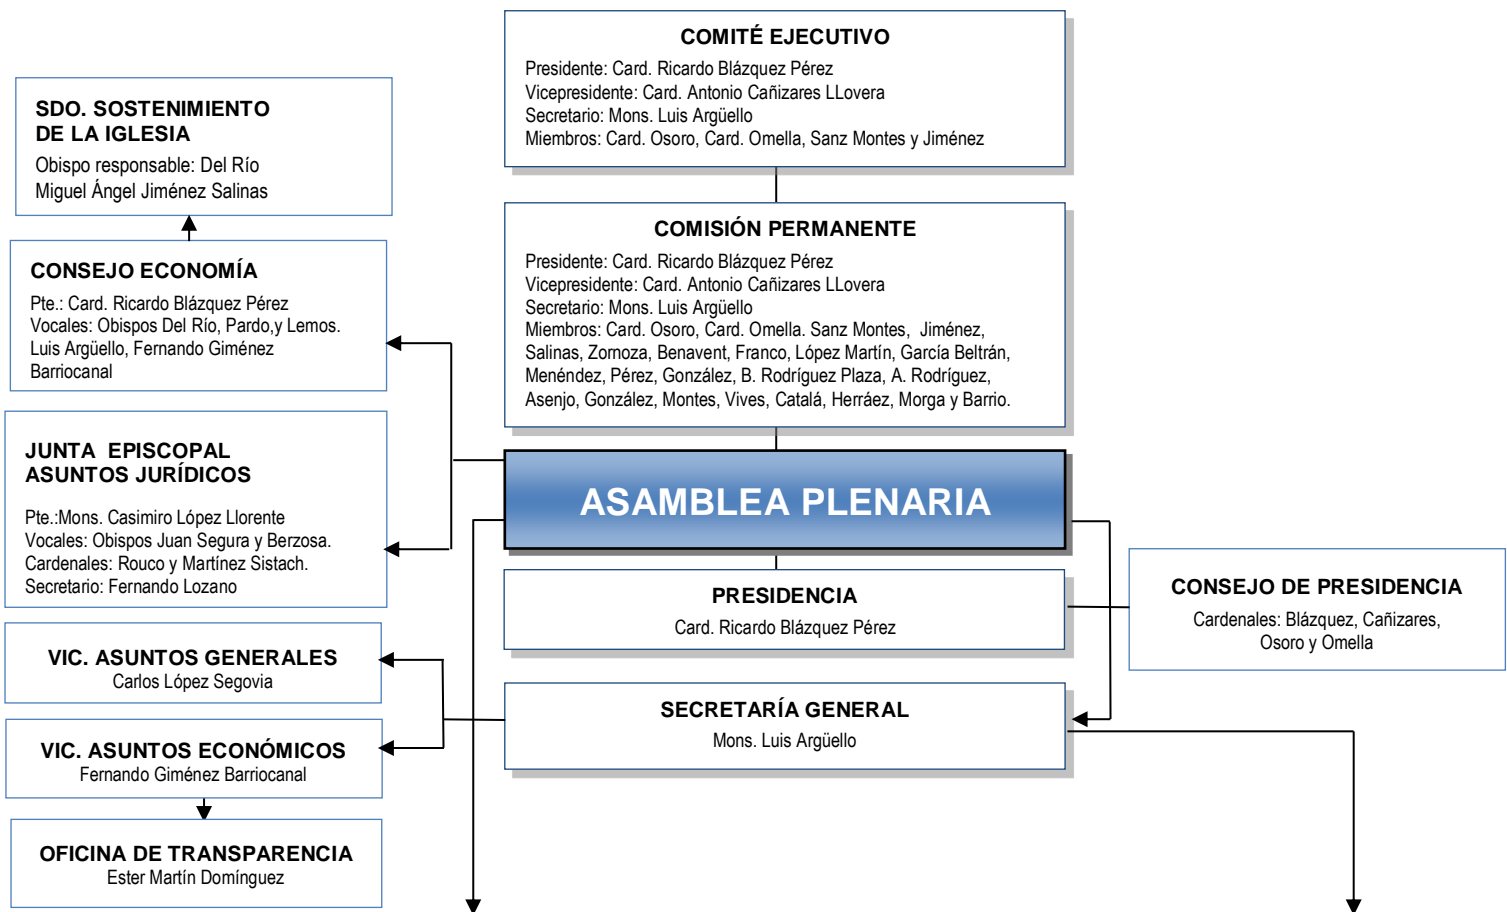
COMITÉ EJECUTIVO
Presidente: Card. Ricardo Blázquez Pérez
Vicepresidente: Card. Antonio Cañizares LLovera
Secretario: Mons. Luis Argüello
Miembros: Card. Osoro, Card. Omella, Sanz Montes y Jiménez

SDO. SOSTENIMIENTO DE LA IGLESIA
Obispo responsable: Del Río
Miguel Ángel Jiménez Salinas

CONSEJO ECONOMÍA
Pte.: Card. Ricardo Blázquez Pérez
Vocales: Obispos Del Río, Pardo,y Lemos.
Luis Argüello, Fernando Giménez Barriocanal

COMISIÓN PERMANENTE
Presidente: Card. Ricardo Blázquez Pérez
Vicepresidente: Card. Antonio Cañizares LLovera
Secretario: Mons. Luis Argüello
Miembros: Card. Osoro, Card. Omella. Sanz Montes, Jiménez, Salinas, Zornoza, Benavent, Franco, López Martín, García Beltrán, Menéndez, Pérez, González, B. Rodríguez Plaza, A. Rodríguez, Asenjo, González, Montes, Vives, Catalá, Herráez, Morga y Barrio.

JUNTA EPISCOPAL ASUNTOS JURÍDICOS
Pte.:Mons. Casimiro López Llorente
Vocales: Obispos Juan Segura y Berzosa.
Cardenales: Rouco y Martínez Sistach.
Secretario: Fernando Lozano

ASAMBLEA PLENARIA

PRESIDENCIA
Card. Ricardo Blázquez Pérez

CONSEJO DE PRESIDENCIA
Cardenales: Blázquez, Cañizares, Osoro y Omella

VIC. ASUNTOS GENERALES
Carlos López Segovia

VIC. ASUNTOS ECONÓMICOS
Fernando Giménez Barriocanal

SECRETARÍA GENERAL
Mons. Luis Argüello

OFICINA DE TRANSPARENCIA
Ester Martín Domínguez